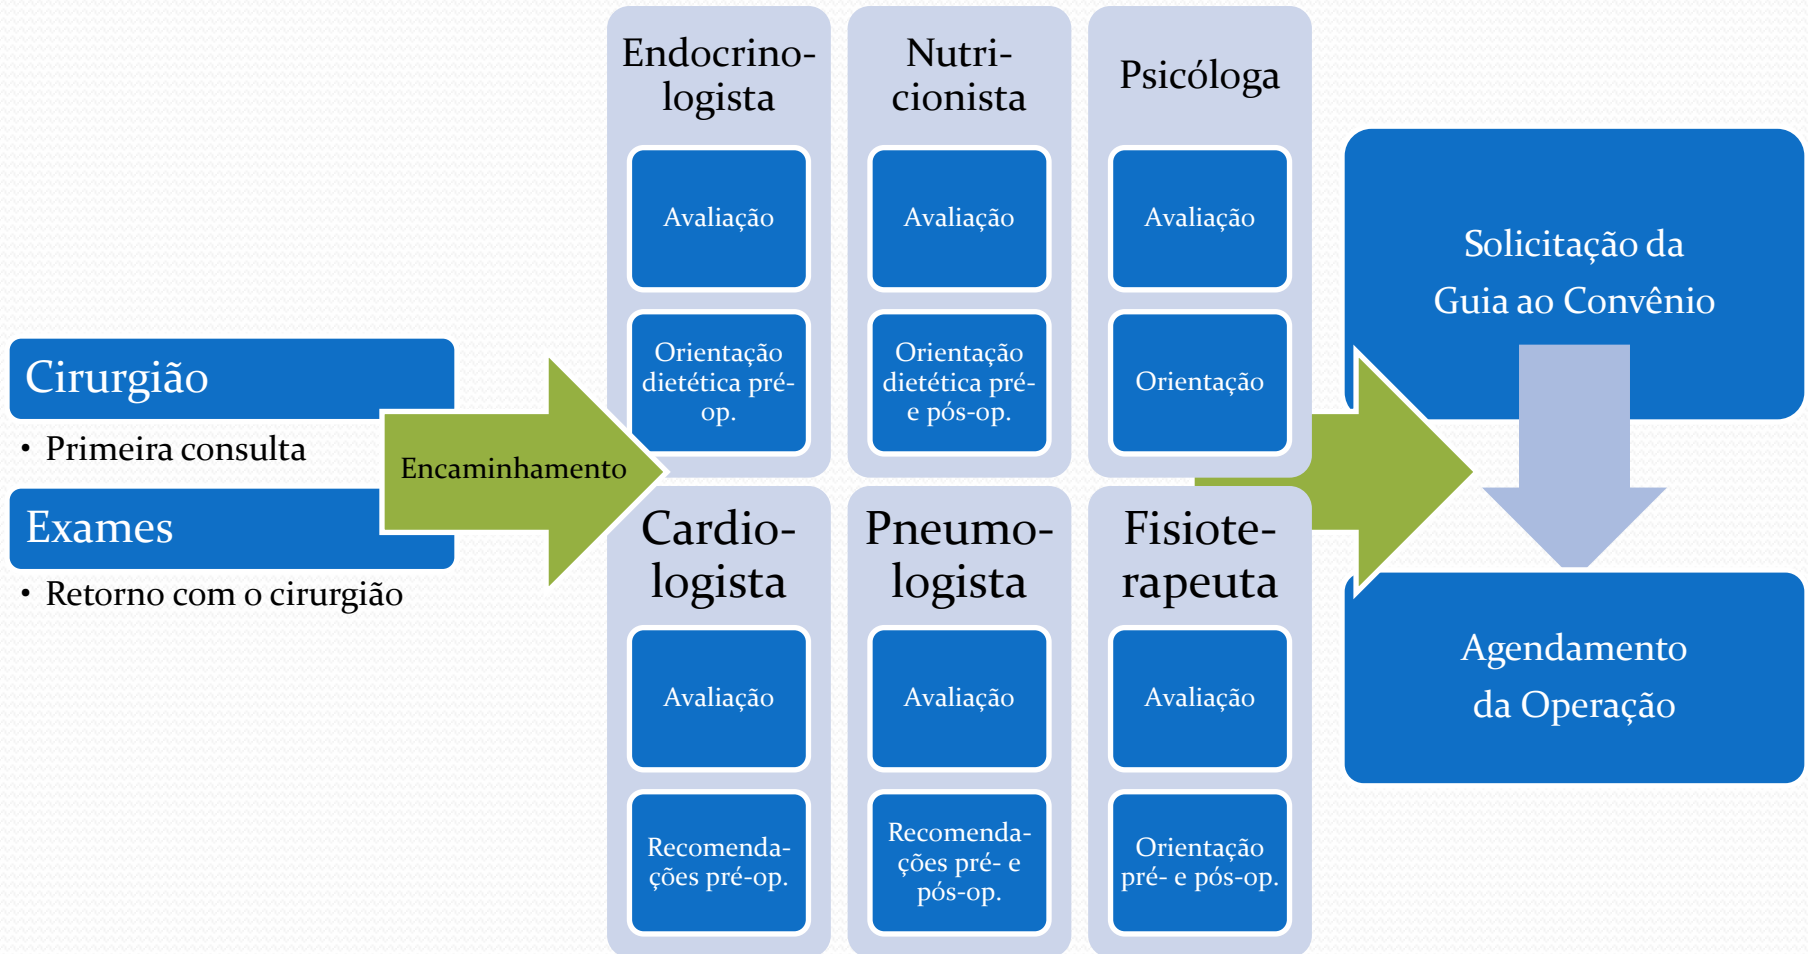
Cirurgião

• Primeira consulta

Exames

• Retorno com o cirurgião

Encaminhamento

Endocrino-logista

Avaliação

Orientação dietética pré-op.

Nutri-cionista

Avaliação

Orientação dietética pré- e pós-op.

Psicóloga

Avaliação

Orientação

Cardio-logista

Avaliação

Recomenda-ções pré-op.

Pneumo-logista

Avaliação

Recomenda-ções pré- e pós-op.

Fisiote-rapeuta

Avaliação

Orientação pré- e pós-op.

Solicitação da Guia ao Convênio

Agendamento da Operação